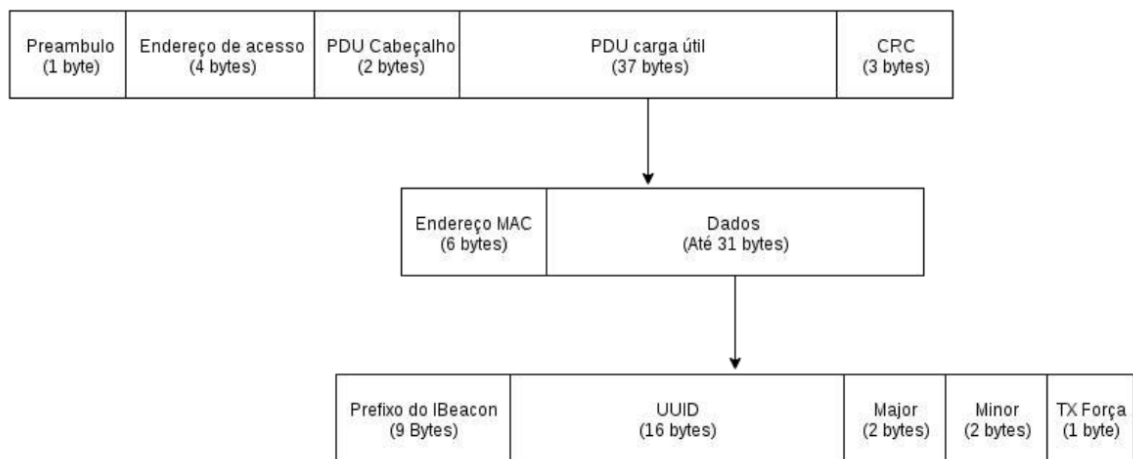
| Preambulo (1 byte) | Endereço de acesso (4 bytes) | PDU Cabeçalho (2 bytes) | PDU carga útil (37 bytes) | CRC (3 bytes) |
|---|---|---|---|---|

| Endereço MAC (6 bytes) | Dados (Até 31 bytes) |
|---|---|

| Prefixo do IBeacon (9 Bytes) | UUID (16 bytes) | Major (2 bytes) | Minor (2 bytes) | TX Força (1 byte) |
|---|---|---|---|---|